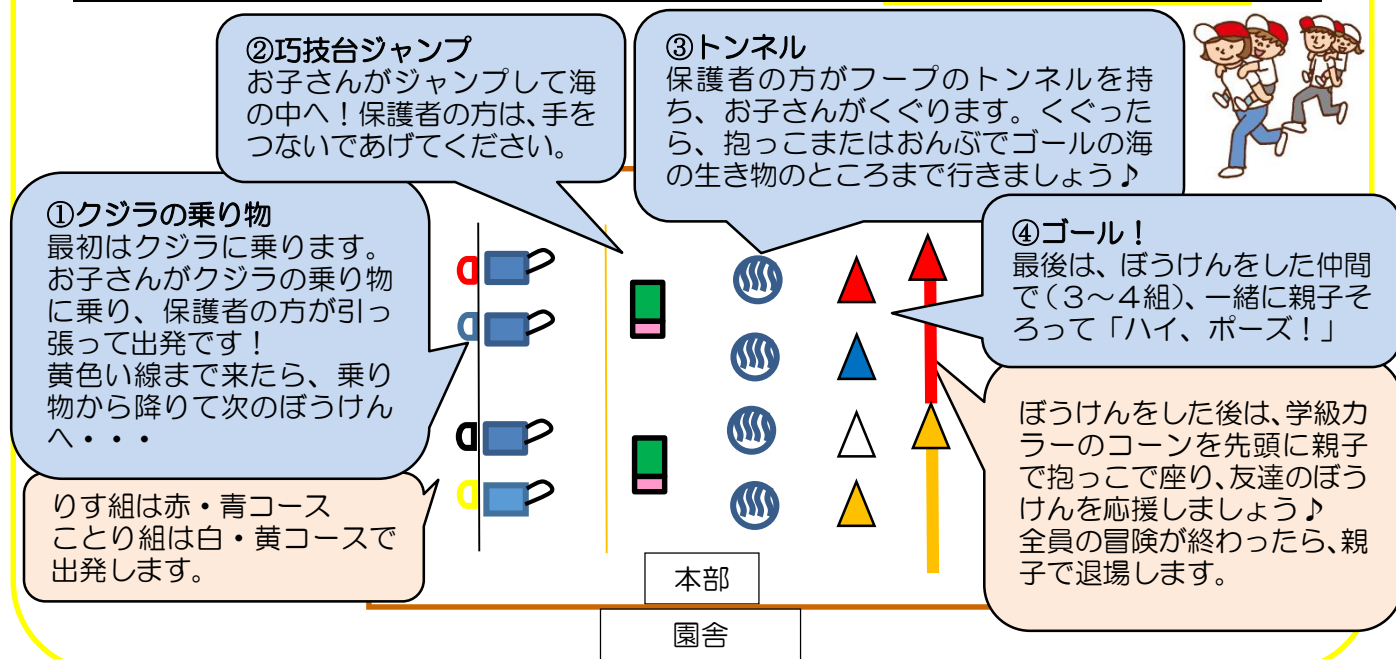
②巧技台ジャンプ
お子さんがジャンプして海の中へ！保護者の方は、手をつないであげてください。

③トンネル
保護者の方がフープのトンネルを持ち、お子さんがくぐります。くぐったら、抱っこまたはおんぶでゴールの海の生き物のところまで行きましょう♪

①クジラの乗り物
最初はクジラに乗ります。お子さんがクジラの乗り物に乗り、保護者の方が引っ張って出発です！
黄色い線まで来たら、乗り物から降りて次のぼうけんへ・・・

④ゴール！
最後は、ぼうけんをした仲間で（3～4組）、一緒に親子そろって「ハイ、ポーズ！」

ぼうけんをした後は、学級カラーのコーンを先頭に親子で抱っこで座り、友達のぼうけんを応援しましょう♪
全員の冒険が終わったら、親子で退場します。

りす組は赤・青コース
ことり組は白・黄コースで出発します。

本部

園舎